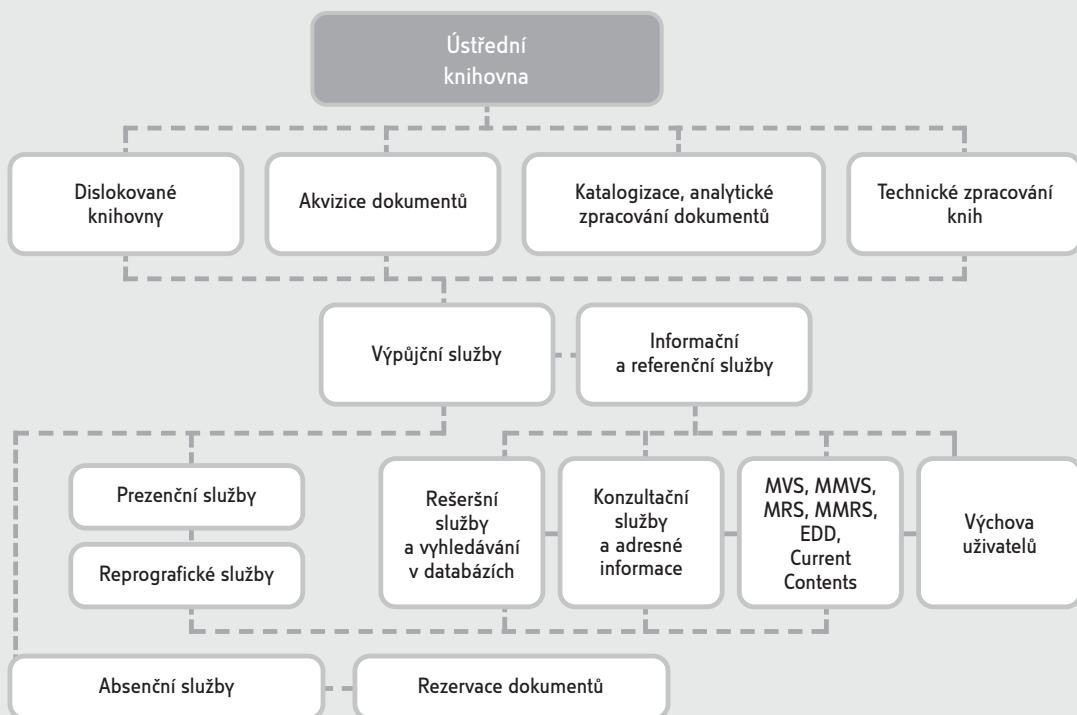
Ústřední knihovna

Dislokované knihovny

Akvizice dokumentů

Katalogizace, analytické zpracování dokumentů

Technické zpracování knih

Výpůjční služby

Informační a referenční služby

Prezenční služby

Reprografické služby

Rešeršní služby a vyhledávání v databázích

Konzultační služby a adresné informace

MVS, MMVS, MRS, MMRS, EDD, Current Contents

Výchova uživatelů

Absenční služby

Rezervace dokumentů